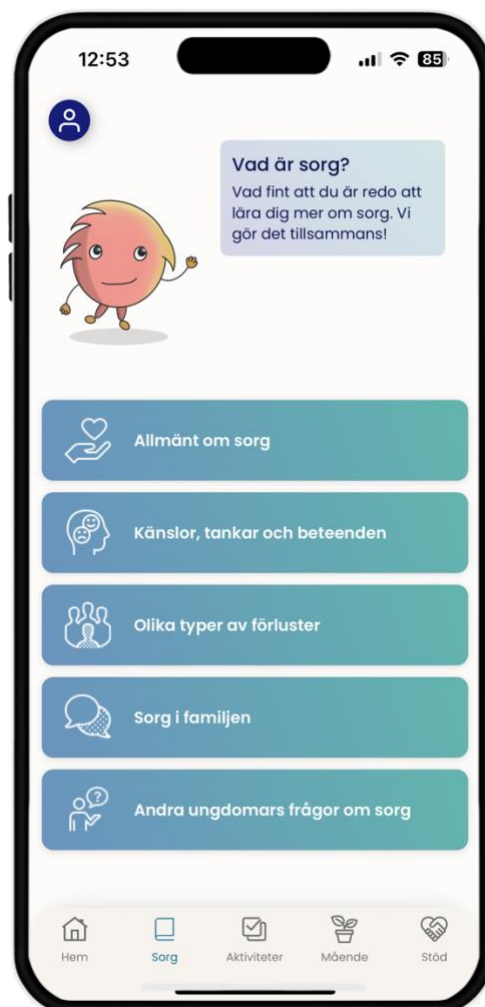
12:53

85

Vad är sorg?

Vad fint att du är redo att lära dig mer om sorg. Vi gör det tillsammans!

Allmänt om sorg

Känslor, tankar och beteenden

Olika typer av förluster

Sorg i familjen

Andra ungdomars frågor om sorg

Hem

Sorg

Aktiviteter

Mående

Stöd